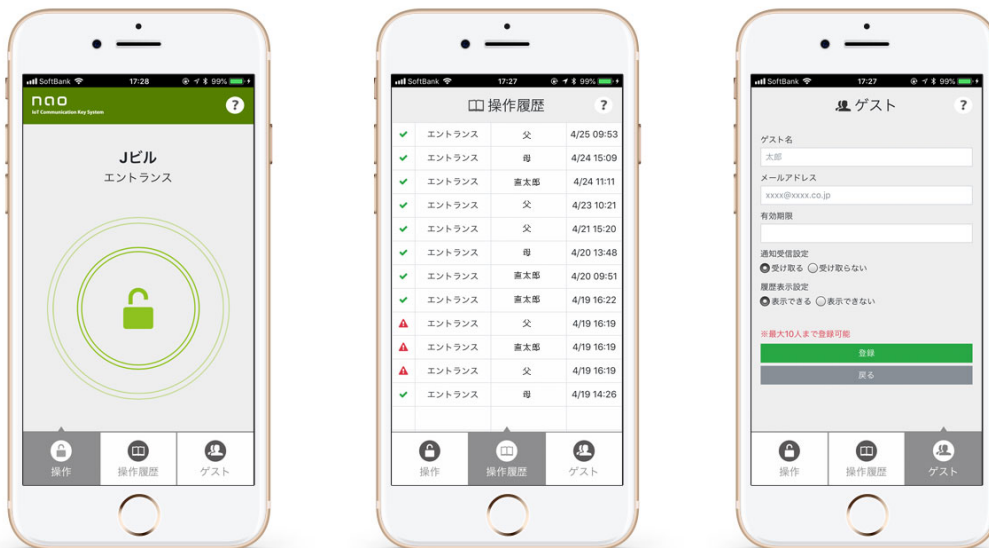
SoftBank 17:28 99%

nao
IoT Communication Key System
?

Jビル
エントランス

操作
操作履歴
ゲスト

SoftBank 17:27 99%

操作履歴
?

| | | | |
|---|---|---|---|
| ✔ | エントランス | 父 | 4/25 09:53 |
| ✔ | エントランス | 母 | 4/24 15:09 |
| ✔ | エントランス | 喜太郎 | 4/24 11:11 |
| ✔ | エントランス | 父 | 4/23 10:21 |
| ✔ | エントランス | 父 | 4/21 15:20 |
| ✔ | エントランス | 母 | 4/20 13:48 |
| ✔ | エントランス | 喜太郎 | 4/20 09:51 |
| ✔ | エントランス | 喜太郎 | 4/19 16:22 |
| ⚠ | エントランス | 父 | 4/19 16:19 |
| ⚠ | エントランス | 喜太郎 | 4/19 16:19 |
| ⚠ | エントランス | 父 | 4/19 16:19 |
| ✔ | エントランス | 母 | 4/19 14:26 |

操作
操作履歴
ゲスト

SoftBank 17:27 99%

ゲスト
?

ゲスト名
太郎
メールアドレス
xxxx@xxxx.co.jp
有効期限
通知受信設定
受け取る 受け取らない
履歴表示設定
表示できる 表示できない

※最大10人まで登録可能
登録
戻る

操作
操作履歴
ゲスト